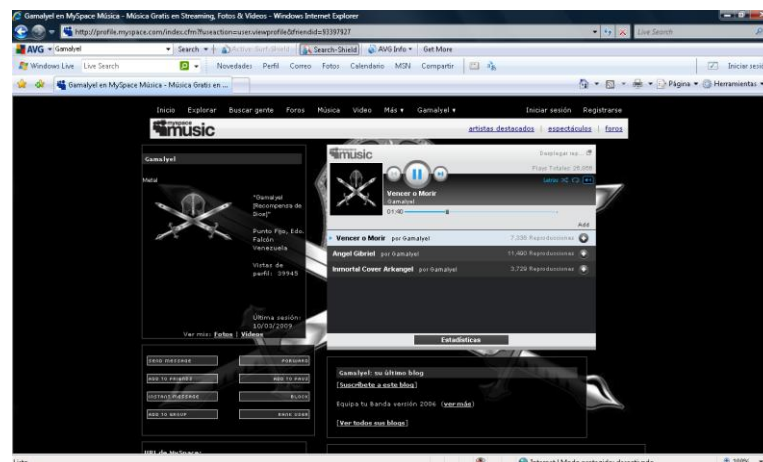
Gamalyel en MySpace Música - Música Gratis en Streaming, Fotos & Videos - Windows Internet Explorer

http://profile.myspace.com/index.cfm?fuseaction=user.viewprofile&friendid=93397927

Live Search

AVG Gamalyel Search Active Surf-Shield Search-Shield AVG Info Get More

Windows Live Live Search Novedades Perfil Correo Fotos Calendario MSN Compartir

Iniciar sesión

Gamalyel en MySpace Música - Música Gratis en ...

Página Herramientas

Inicio Explorar Buscar gente Foros Música Video Más Gamalyel Iniciar sesión Registrarse

myspace music

artistas destacados | espectáculos | foros

Gamalyel

Metal

"Gamalyel [Recompensa de Dios]"

Punto Fijo, Edo. Falcón Venezuela

Visitas de perfil: 39945

Última sesión: 10/03/2009

Ver más: Fotos | Videos

myspace music

Desplegar rep...

Plays Totales: 25,050

Vencer o Morir
Gamalyel
01:40

Add

Vencer o Morir por Gamalyel 7,336 Reproducciones

Angel Gibriel por Gamalyel 11,490 Reproducciones

Inmortal Cover Arkangel por Gamalyel 3,729 Reproducciones

Estadísticas

SEND MESSAGE FORWARD

ADD TO FRIENDS ADD TO FAVS

INSTANT MESSAGE BLOCK

ADD TO GROUP RANK USER

Gamalyel: su último blog

[Suscríbete a este blog]

Equipa tu Banda versión 2006 (ver más)

[Ver todos sus blogs]

URL de MySpace:

Listo

Internet | Modo protegido: desactivado

100%